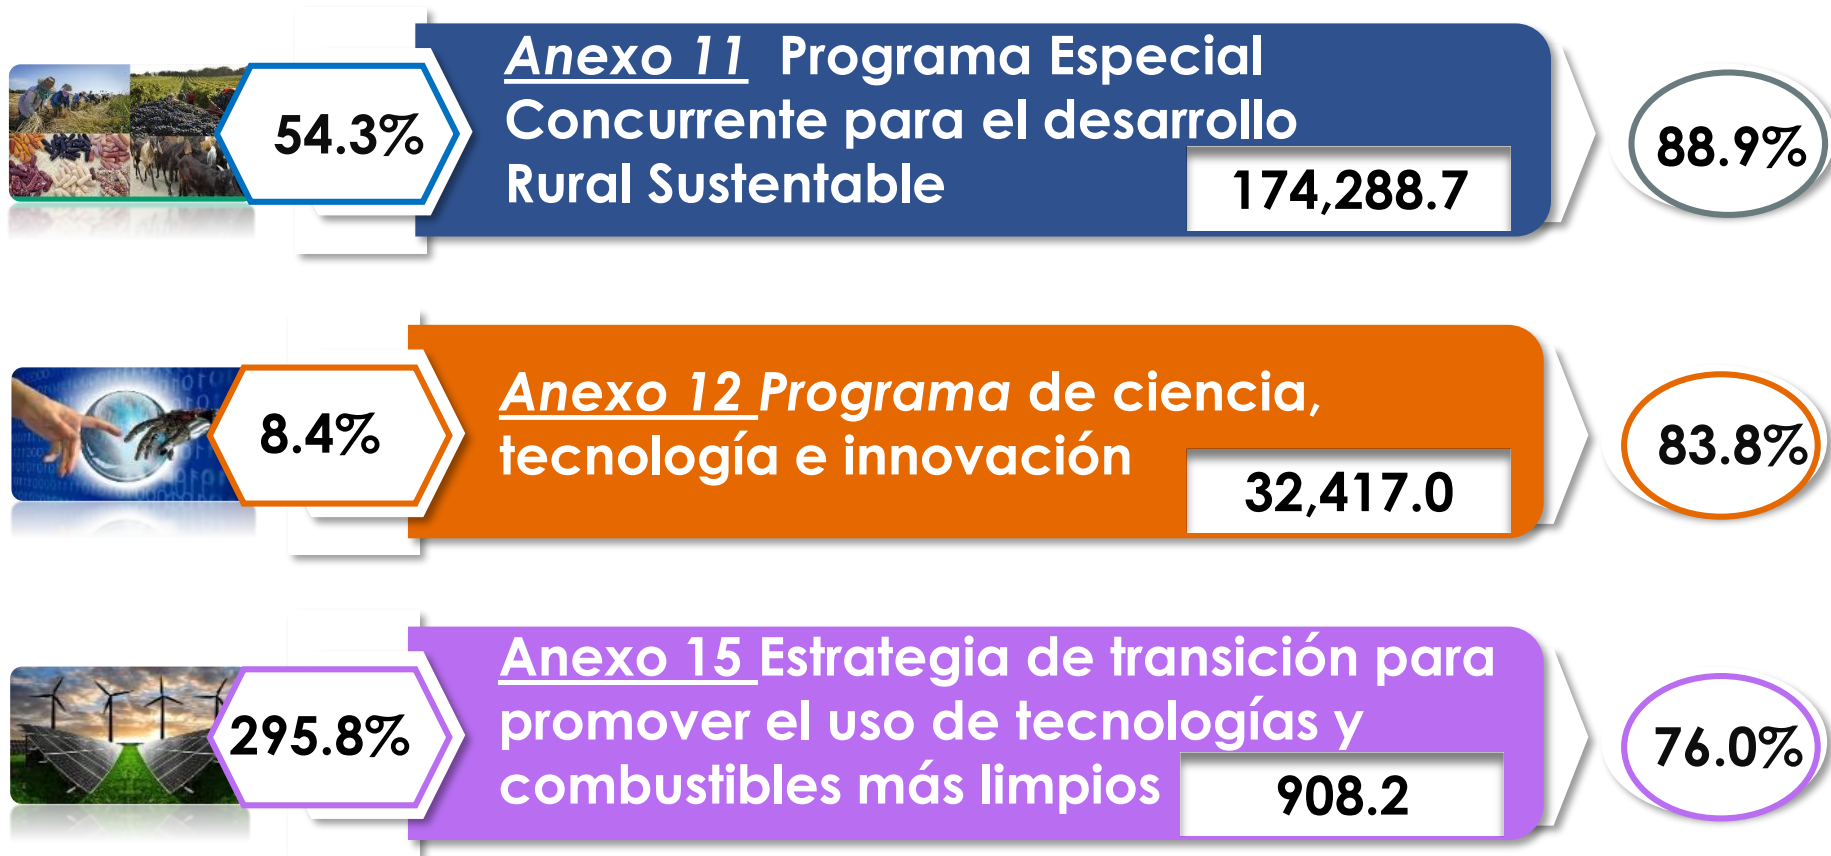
54.3%

Anexo 11 Programa Especial Concurrente para el desarrollo Rural Sustentable

174,288.7

88.9%

8.4%

Anexo 12 Programa de ciencia, tecnología e innovación

32,417.0

83.8%

295.8%

Anexo 15 Estrategia de transición para promover el uso de tecnologías y combustibles más limpios

908.2

76.0%